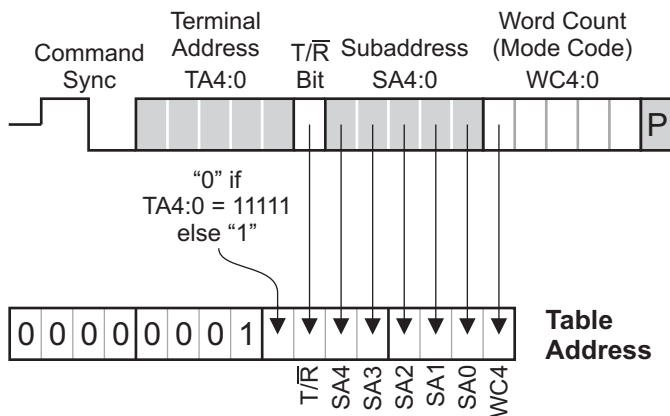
Command Sync

Terminal Address TA4:0

$T/\overline{R}$ Bit

Subaddress SA4:0

Word Count (Mode Code) WC4:0

P

"0" if TA4:0 = 11111 else "1"

| 0 | 0 | 0 | 0 | 0 | 0 | 0 | 1 |
|---|---|---|---|---|---|---|---|

Table Address

$T/\overline{R}$ SA4 SA3 SA2 SA1 SA0 WC4